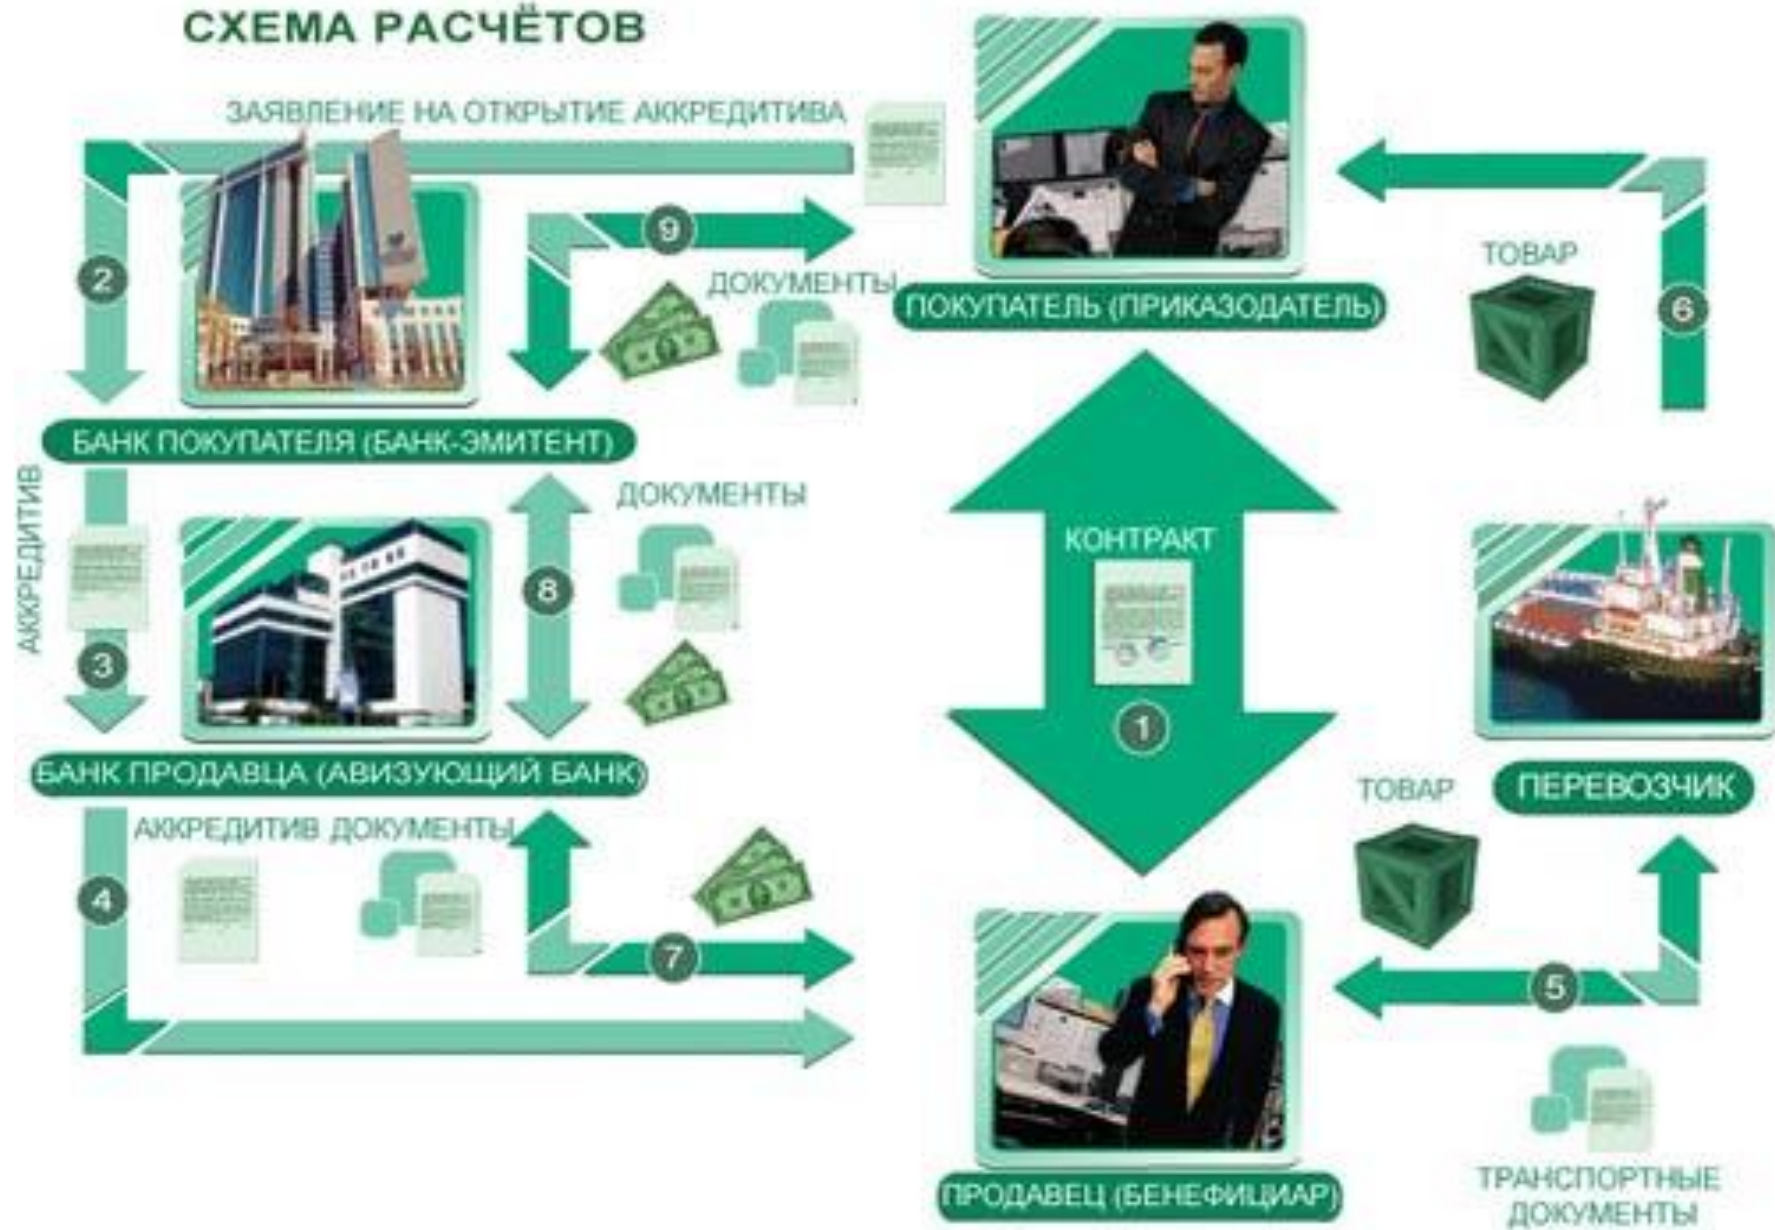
СХЕМА РАСЧЁТОВ

ЗАЯВЛЕНИЕ НА ОТКРЫТИЕ АККРЕДИТИВА

2

9

ДОКУМЕНТЫ

ПОКУПАТЕЛЬ (ПРИКАЗОДАТЕЛЬ)

ТОВАР

6

БАНК ПОКУПАТЕЛЯ (БАНК-ЭМИТЕНТ)

АККРЕДИТИВ

ДОКУМЕНТЫ

8

3

КОНТРАКТ

1

БАНК ПРОДАВЦА (АВИЗУЮЩИЙ БАНК)

ТОВАР

ПЕРЕВОЗЧИК

АККРЕДИТИВ ДОКУМЕНТЫ

4

7

5

ПРОДАВЕЦ (БЕНЕФИЦИАР)

ТРАНСПОРТНЫЕ ДОКУМЕНТЫ